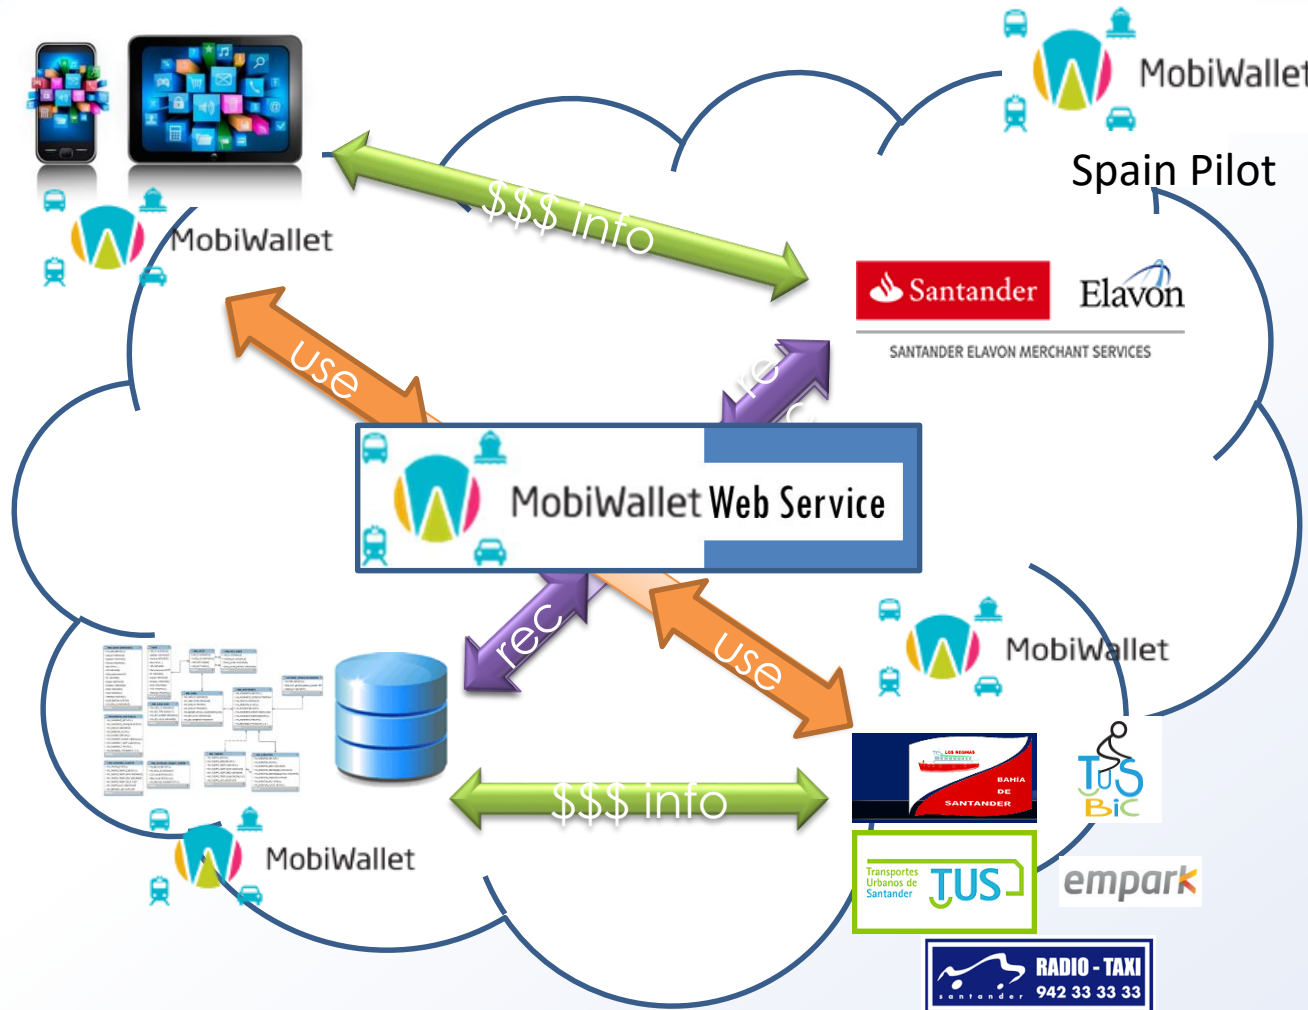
MobiWallet

Spain Pilot

MobiWallet

$$$ info

Santander Elavon

SANTANDER ELAVON MERCHANT SERVICES

use

re

MobiWallet Web Service

rec

use

MobiWallet

LOS REGINAS BAHIA DE SANTANDER

TUS BiC

$$$ info

MobiWallet

Transportes Urbanos de Santander TUS

empark

RADIO - TAXI santander 942 33 33 33